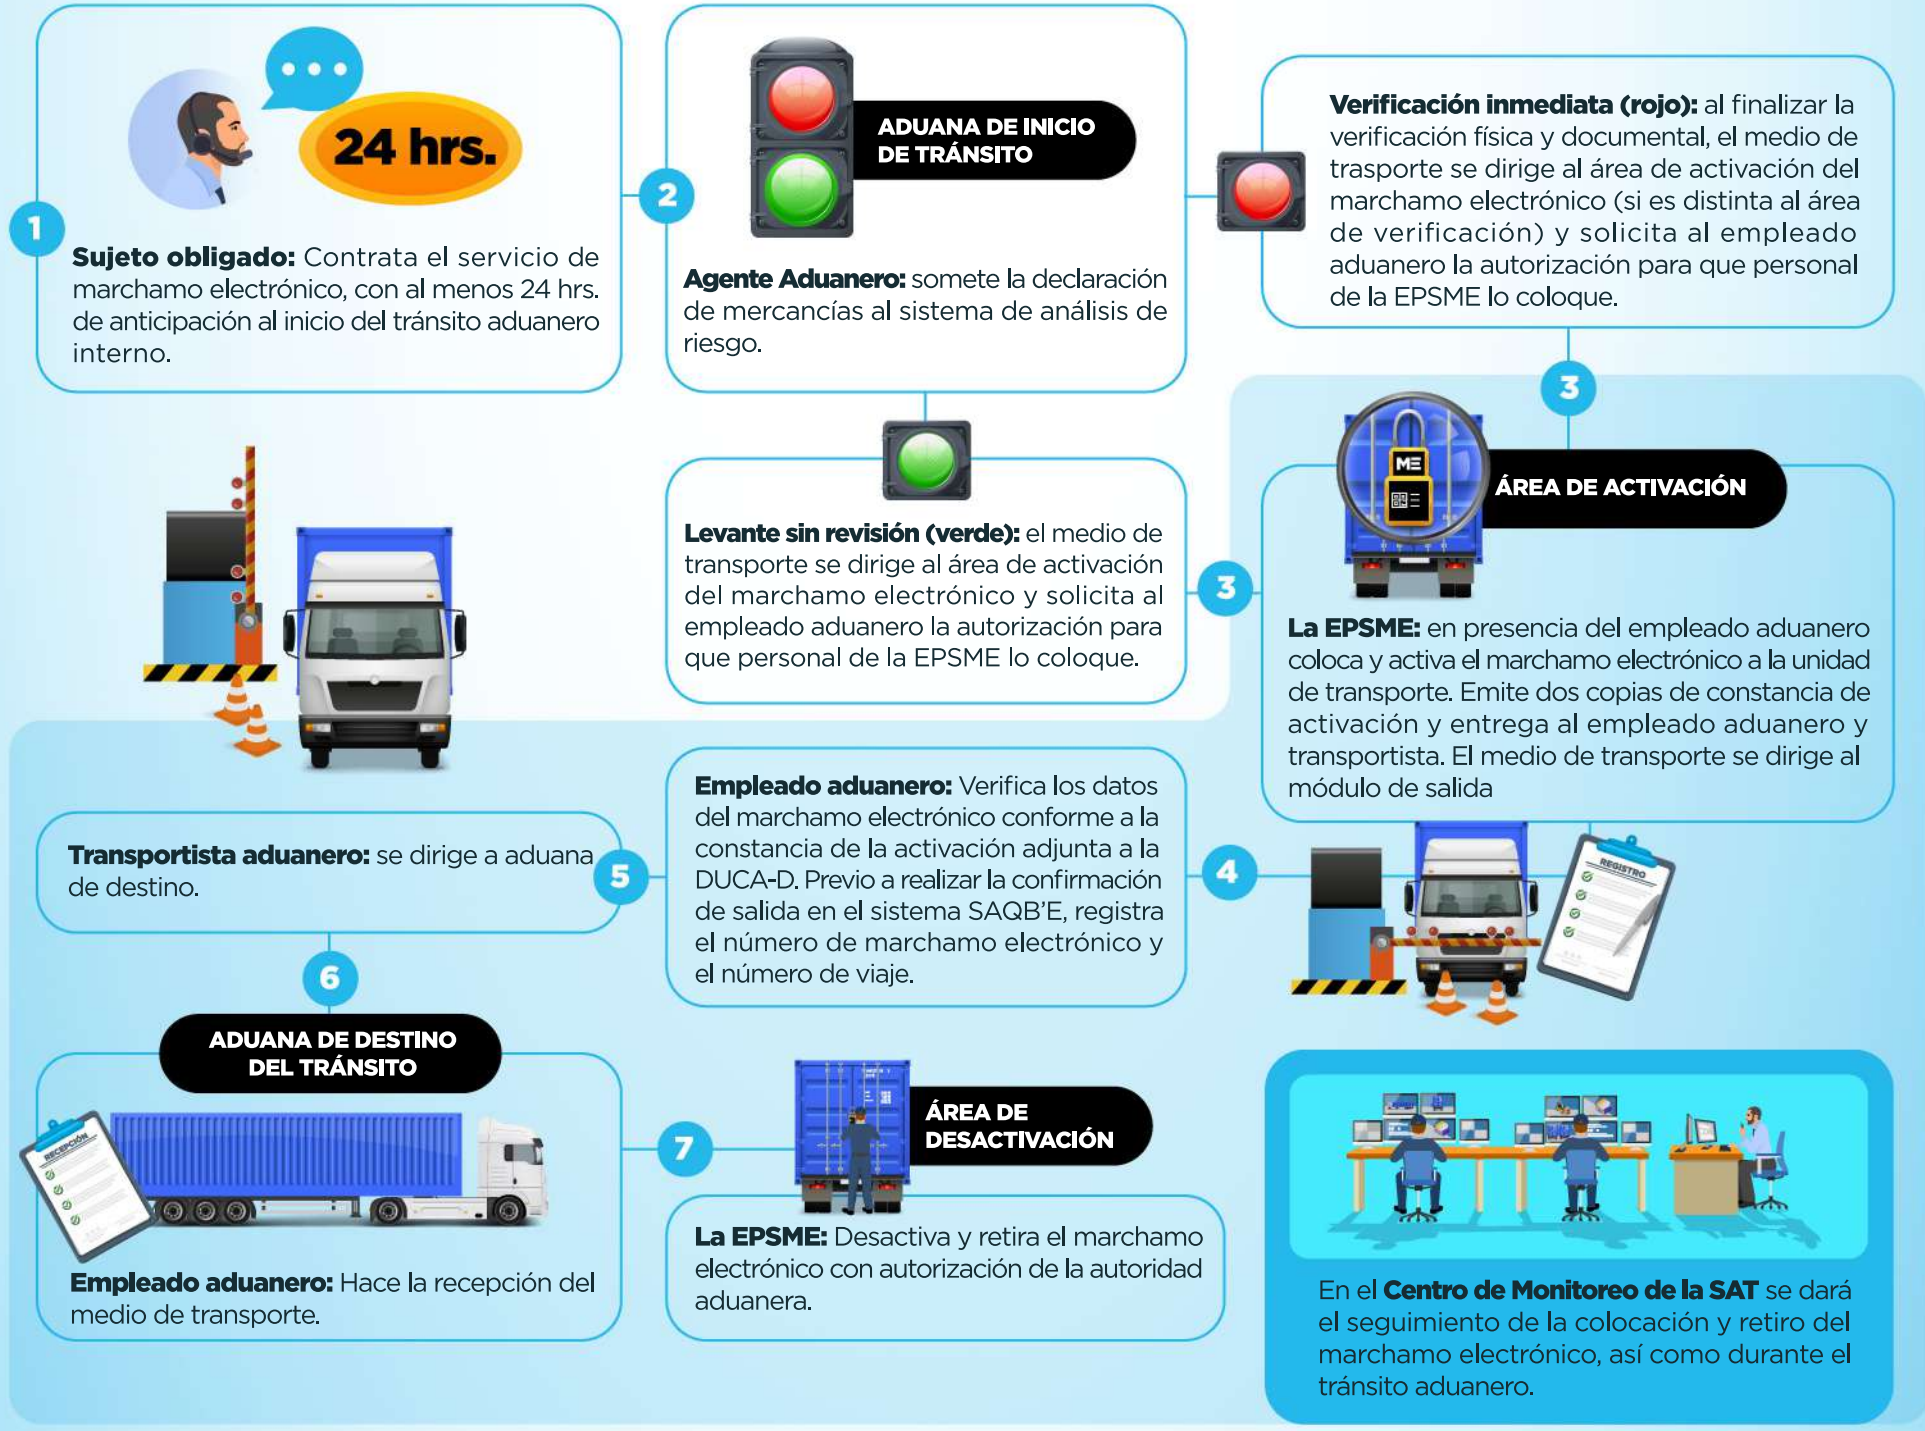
1

24 hrs.

**Sujeto obligado:** Contrata el servicio de marchamo electrónico, con al menos 24 hrs. de anticipación al inicio del tránsito aduanero interno.

2

ADUANA DE INICIO DE TRÁNSITO

**Agente Aduanero:** somete la declaración de mercancías al sistema de análisis de riesgo.

**Verificación inmediata (rojo):** al finalizar la verificación física y documental, el medio de trasporte se dirige al área de activación del marchamo electrónico (si es distinta al área de verificación) y solicita al empleado aduanero la autorización para que personal de la EPSME lo coloque.

3

**Levante sin revisión (verde):** el medio de transporte se dirige al área de activación del marchamo electrónico y solicita al empleado aduanero la autorización para que personal de la EPSME lo coloque.

3

ME

ÁREA DE ACTIVACIÓN

**La EPSME:** en presencia del empleado aduanero coloca y activa el marchamo electrónico a la unidad de transporte. Emite dos copias de constancia de activación y entrega al empleado aduanero y transportista. El medio de transporte se dirige al módulo de salida

4

REGISTRO

**Empleado aduanero:** Verifica los datos del marchamo electrónico conforme a la constancia de la activación adjunta a la DUCA-D. Previo a realizar la confirmación de salida en el sistema SAQB'E, registra el número de marchamo electrónico y el número de viaje.

5

**Transportista aduanero:** se dirige a aduana de destino.

6

ADUANA DE DESTINO DEL TRÁNSITO

RECEPCIÓN

**Empleado aduanero:** Hace la recepción del medio de transporte.

7

ÁREA DE DESACTIVACIÓN

**La EPSME:** Desactiva y retira el marchamo electrónico con autorización de la autoridad aduanera.

En el **Centro de Monitoreo de la SAT** se dará el seguimiento de la colocación y retiro del marchamo electrónico, así como durante el tránsito aduanero.